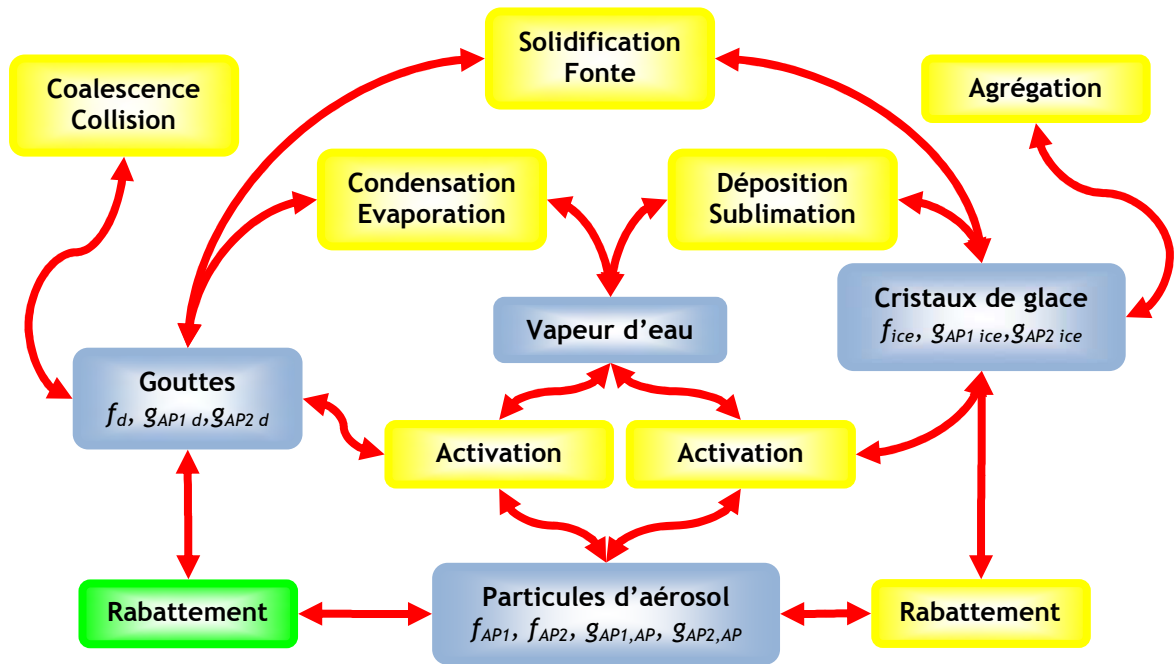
Solidification
Fonte

Coalescence
Collision

Agrégation

Condensation
Evaporation

Déposition
Sublimation

Cristaux de glace
$f_{ice}$, $g_{AP1\ ice}$,$g_{AP2\ ice}$

Vapeur d'eau

Gouttes
$f_d$, $g_{AP1\ d}$,$g_{AP2\ d}$

Activation

Activation

Rabattement

Particules d'aérosol
$f_{AP1}$, $f_{AP2}$, $g_{AP1,AP}$, $g_{AP2,AP}$

Rabattement